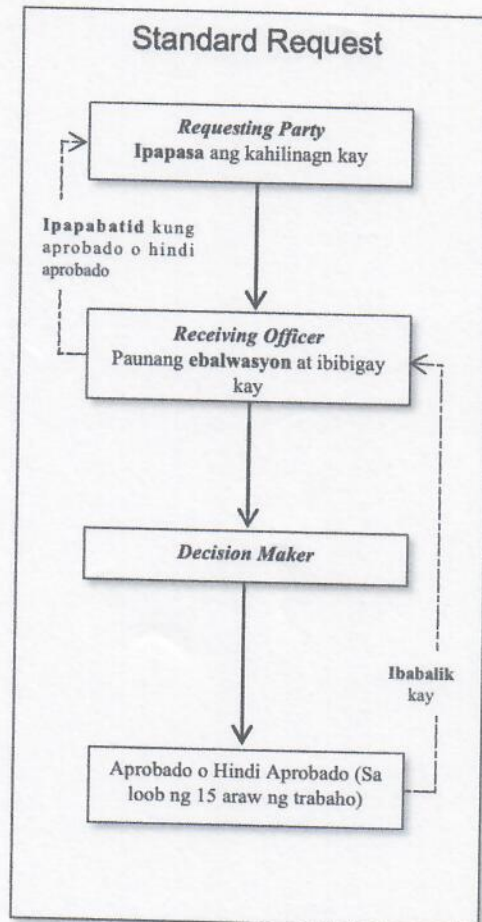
Standard Request

Requesting Party
Ipapasa ang kahilinagn kay

Ipapabatid kung aprobado o hindi aprobado

Receiving Officer
Paunang ebalwasyon at ibibigay kay

Decision Maker

Ibabalik kay

Aprobado o Hindi Aprobado (Sa loob ng 15 araw ng trabaho)